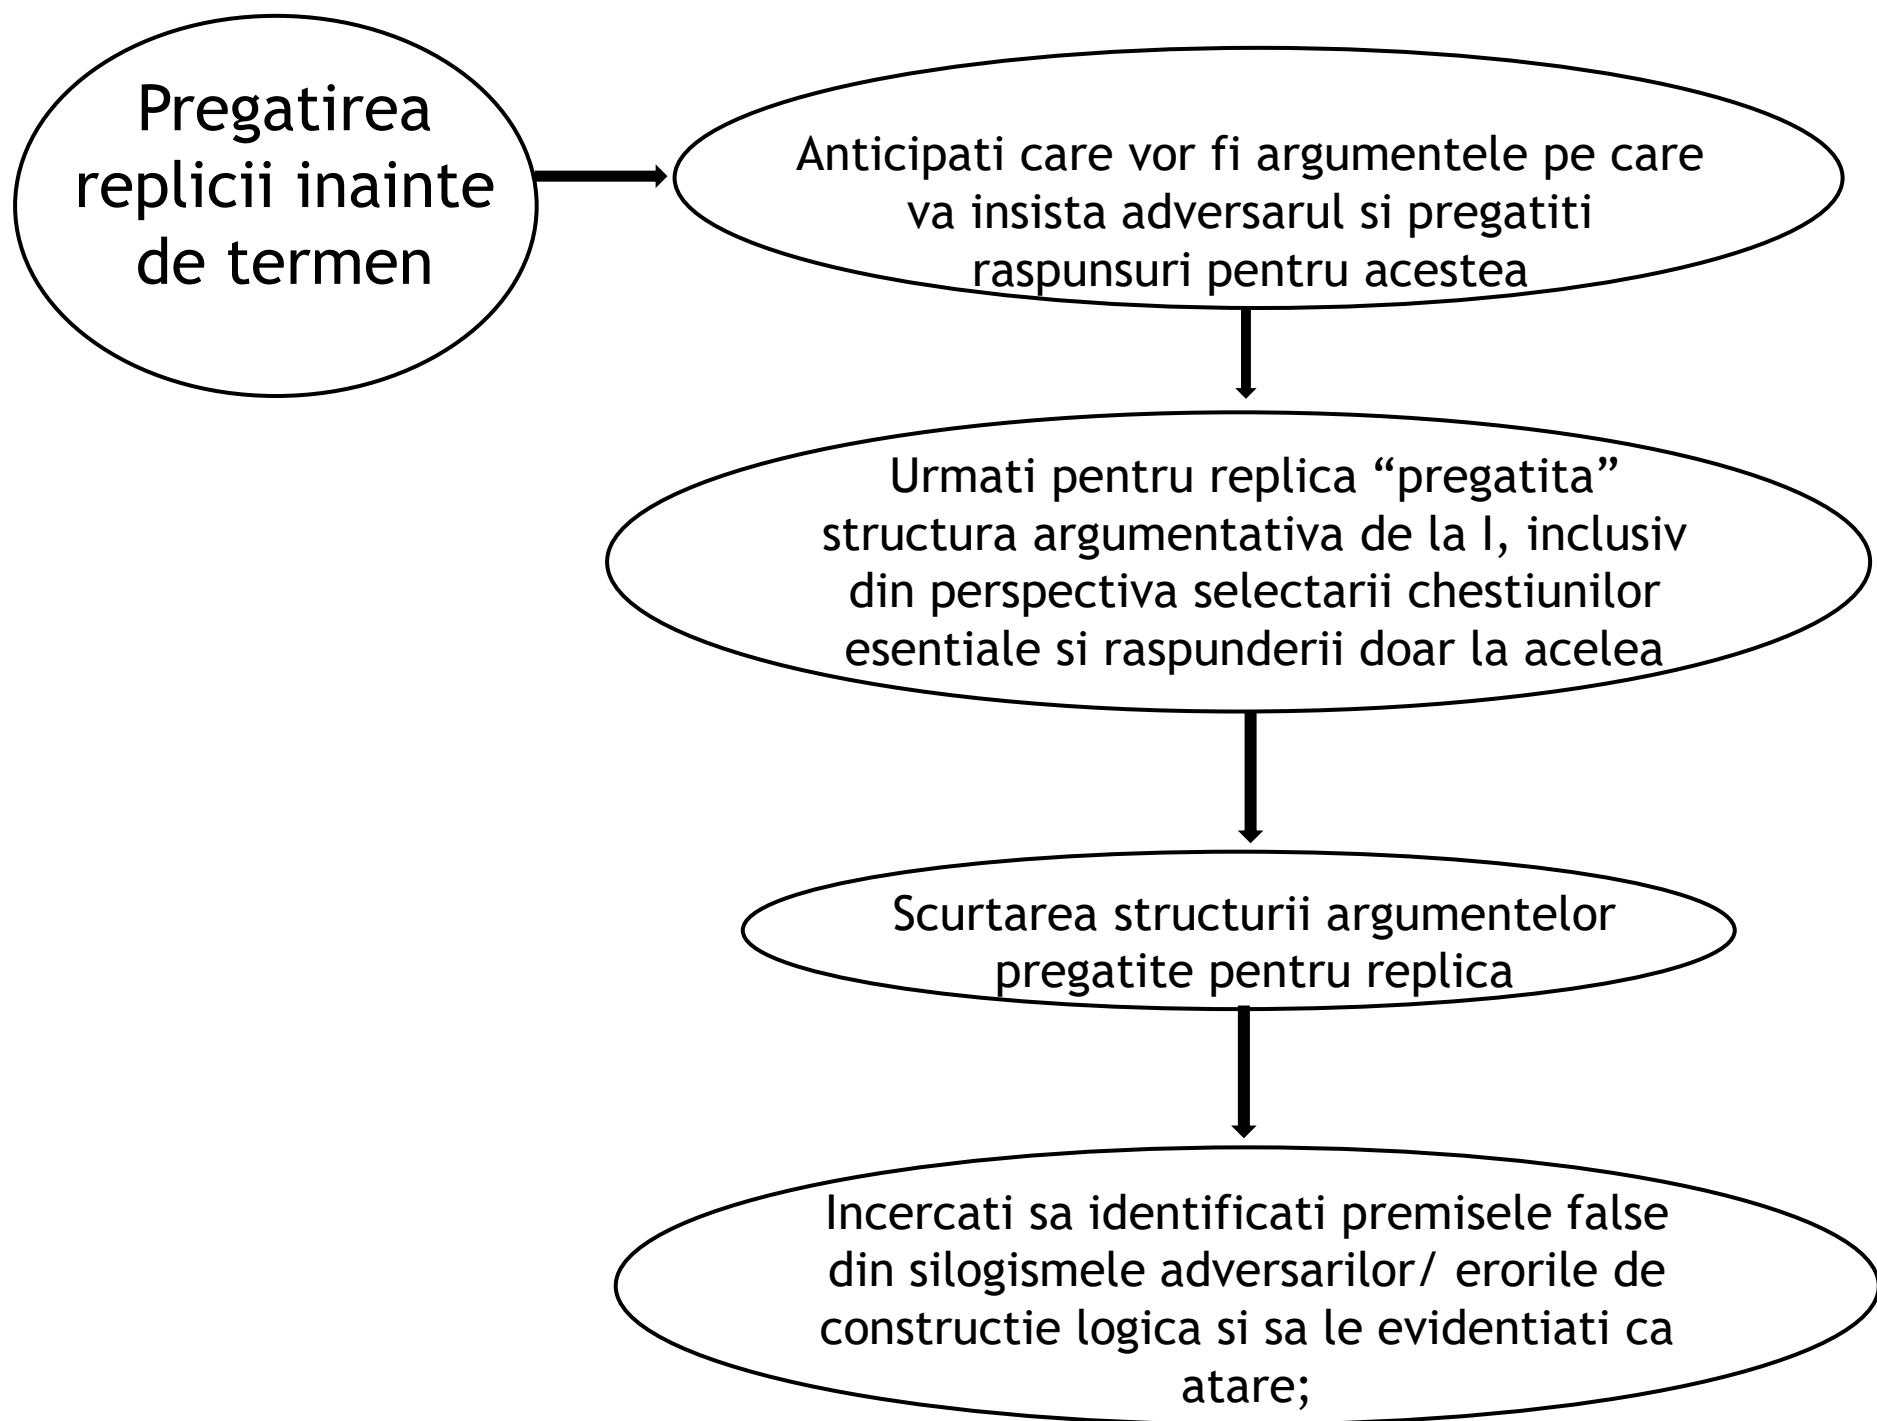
Pregatirea replicii inainte de termen

Anticipati care vor fi argumentele pe care va insista adversarul si pregatiti raspunsuri pentru acestea

Urmati pentru replica “pregatita” structura argumentativa de la I, inclusiv din perspectiva selectarii chestiunilor esentiale si raspunderii doar la acelea

Scurtarea structurii argumentelor pregatite pentru replica

Incercati sa identificati premisele false din silogismele adversarilor/ erorile de constructie logica si sa le evidentiati ca atare;